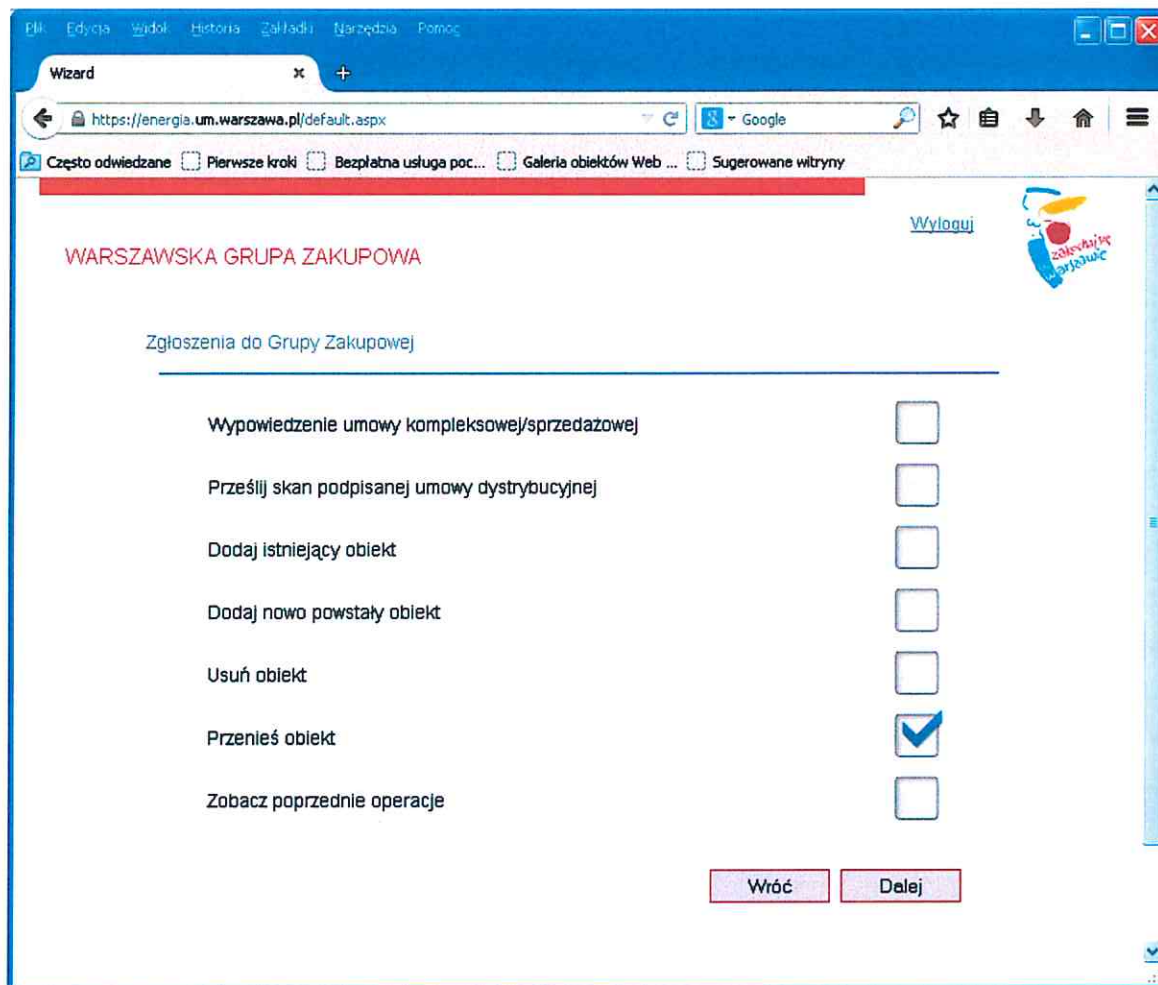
Plik Edycja Widok Historia Zakładki Narzędzia Pomoc

Wizard

https://energia.um.warszawa.pl/default.aspx

Google

Często odwiedzane Pierwsze kroki Bezpłatna usługa poc... Galeria obiektów Web ... Sugerowane witryny

Wyloguj

zakochaj się w Warszawie

WARSZAWSKA GRUPA ZAKUPOWA

Zgłoszenia do Grupy Zakupowej

Wypowiedzenie umowy kompleksowej/sprzedażowej

Prześlij skan podpisanej umowy dystrybucyjnej

Dodaj istniejący obiekt

Dodaj nowo powstały obiekt

Usuń obiekt

Przenieś obiekt

Zobacz poprzednie operacje

Wróć

Dalej